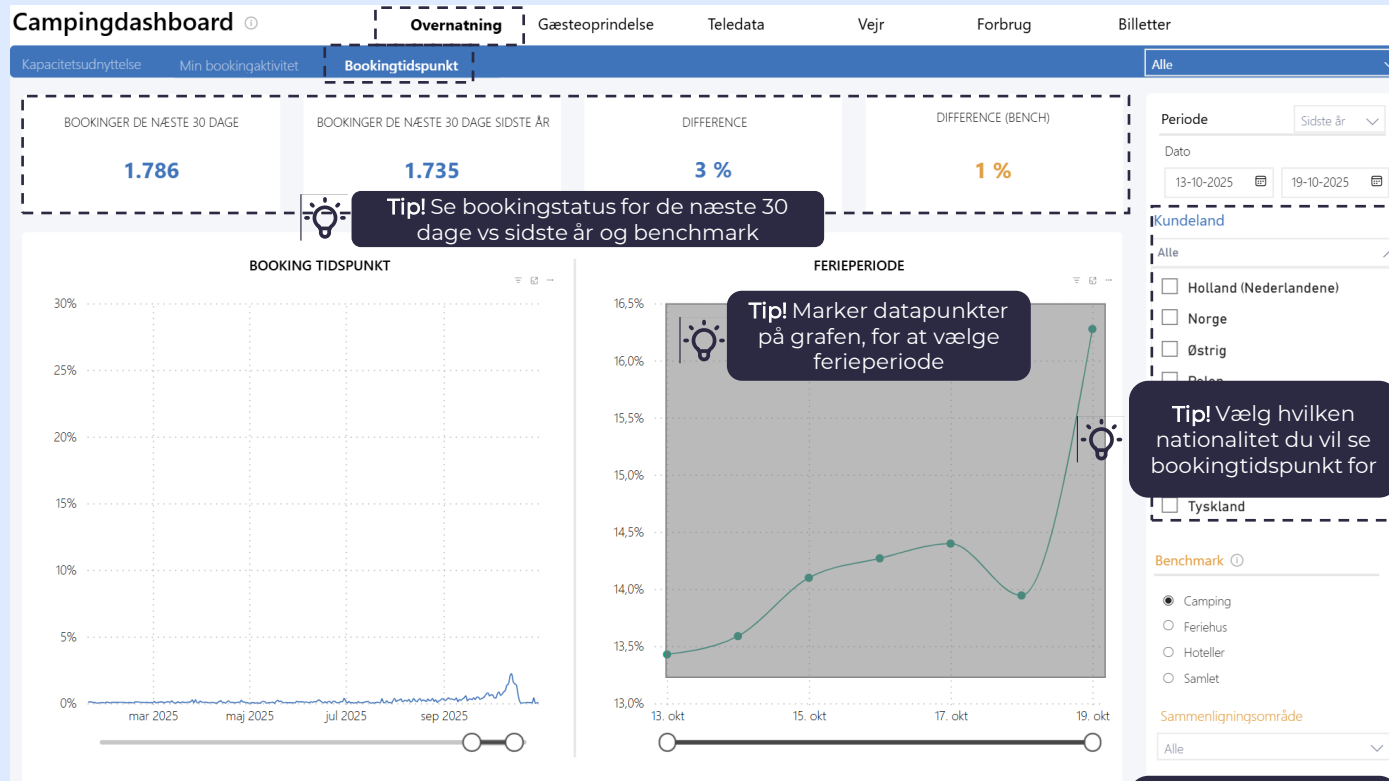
Campingdashboard ⓘ

Overnatning Gæsteoprindelse Teledata Vejr Forbrug Billetter

Kapacitetsudnyttelse Min bookingaktivitet Bookingtidspunkt

Alle

BOOKINGER DE NÆSTE 30 DAGE
1.786

BOOKINGER DE NÆSTE 30 DAGE SIDSTE ÅR
1.735

DIFFERENCE
3 %

DIFFERENCE (BENCH)
1 %

Tip! Se bookingstatus for de næste 30 dage vs sidste år og benchmark

BOOKING TIDSPUNKT

30%
25%
20%
15%
10%
5%
0%
mar 2025 maj 2025 jul 2025 sep 2025

FERIEPERIODE

Tip! Marker datapunkter på grafen, for at vælge ferieperiode

16,5%
16,0%
15,5%
15,0%
14,5%
14,0%
13,5%
13,0%
13. okt 15. okt 17. okt 19. okt

Periode Sidste år
Dato
13-10-2025 19-10-2025

Kundeland
Alle
Holland (Nederlandene)
Norge
Østrig
Polen

Tip! Vælg hvilken nationalitet du vil se bookingtidspunkt for

Tyskland

Benchmark ⓘ
Camping
Feriehus
Hoteller
Samlet

Sammenligningsområde
Alle